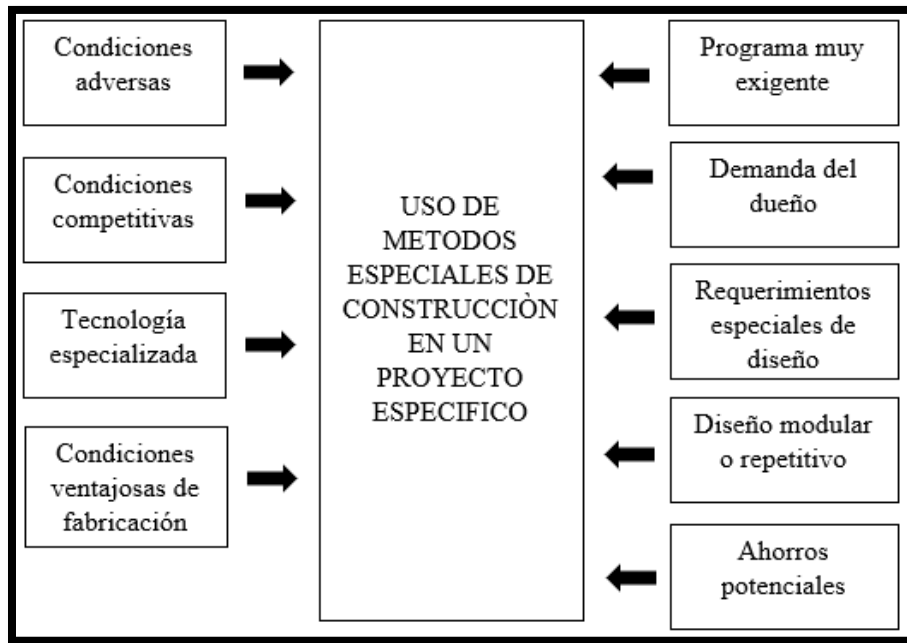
Condiciones adversas

Condiciones competitivas

Tecnología especializada

Condiciones ventajosas de fabricación

USO DE METODOS ESPECIALES DE CONSTRUCCIÒN EN UN PROYECTO ESPECIFICO

Programa muy exigente

Demanda del dueño

Requerimientos especiales de diseño

Diseño modular o repetitivo

Ahorros potenciales